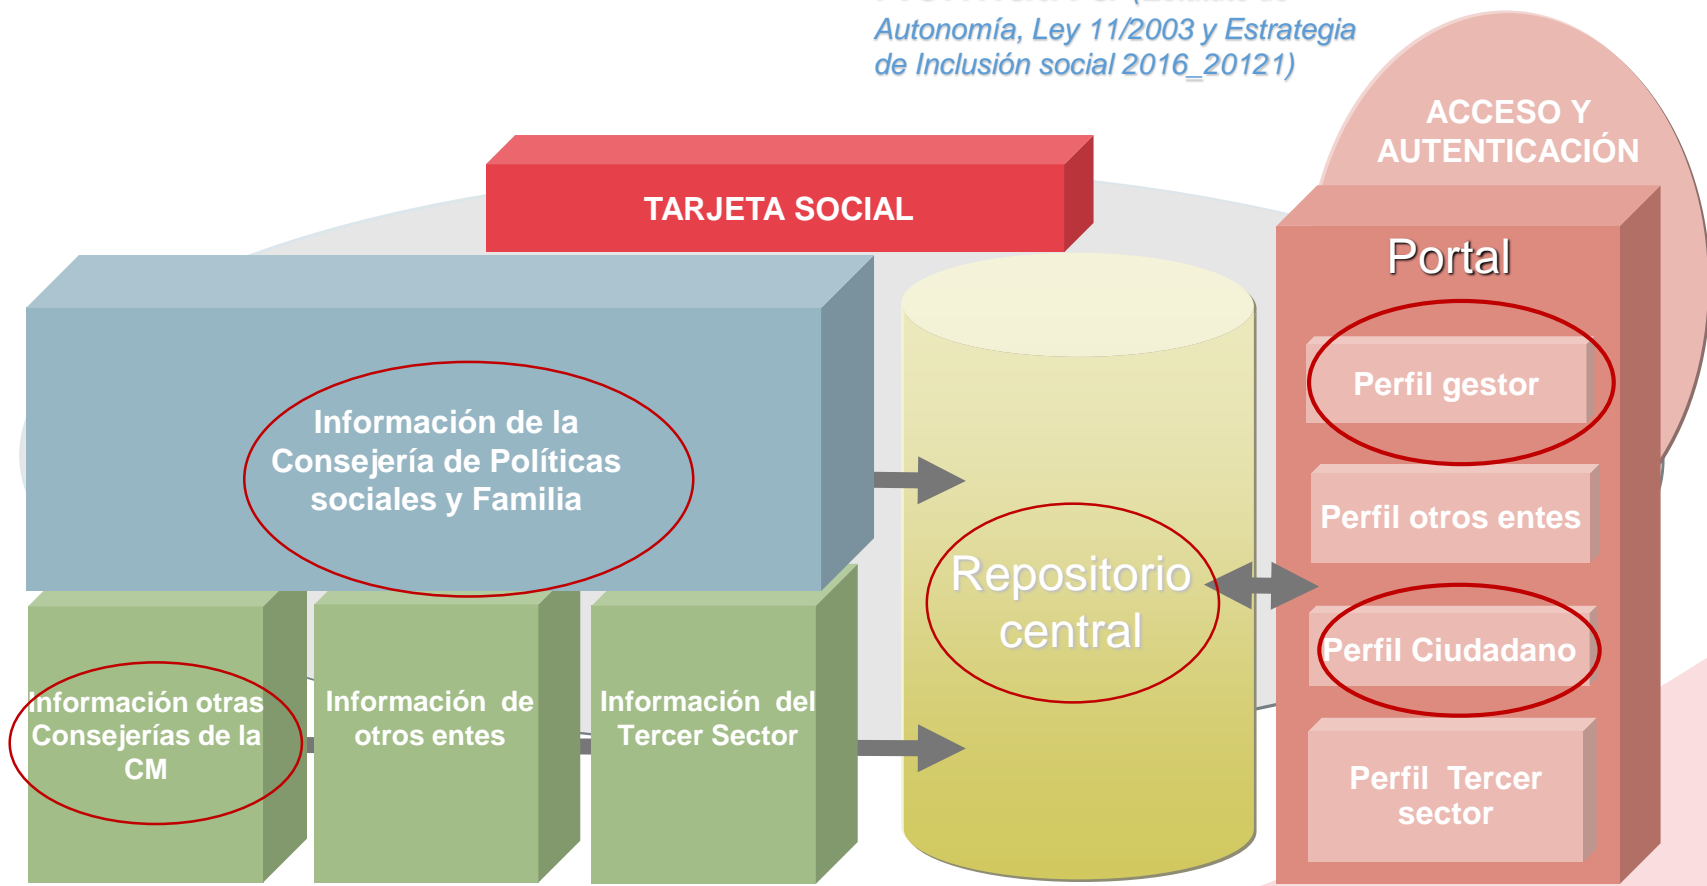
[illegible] (Estatuto de Autonomía, Ley 11/2003 y Estrategia de Inclusión social 2016_20121)

ACCESO Y AUTENTICACIÓN

TARJETA SOCIAL

Portal

Perfil gestor

Perfil otros entes

Perfil Ciudadano

Perfil Tercer sector

Información de la Consejería de Políticas sociales y Familia

Repositorio central

Información otras Consejerías de la CM

Información de otros entes

Información del Tercer Sector